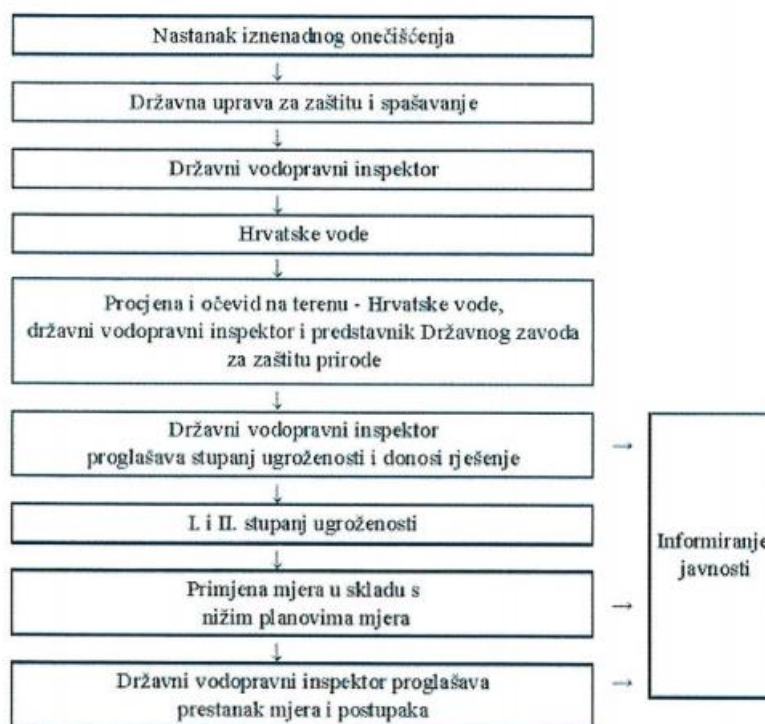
Nastanak iznenadnog onečišćenja

↓

Državna uprava za zaštitu i spašavanje

↓

Državni vodopravni inspektor

↓

Hrvatske vode

↓

Procjena i očevid na terenu - Hrvatske vode, državni vodopravni inspektor i predstavnik Državnog zavoda za zaštitu prirode

↓

Državni vodopravni inspektor proglašava stupanj ugroženosti i donosi rješenje

↓

I. i II. stupanj ugroženosti

↓

Primjena mjera u skladu s nižim planovima mjera

↓

Državni vodopravni inspektor proglašava prestanak mjera i postupaka

→

→

→

Informiranje javnosti